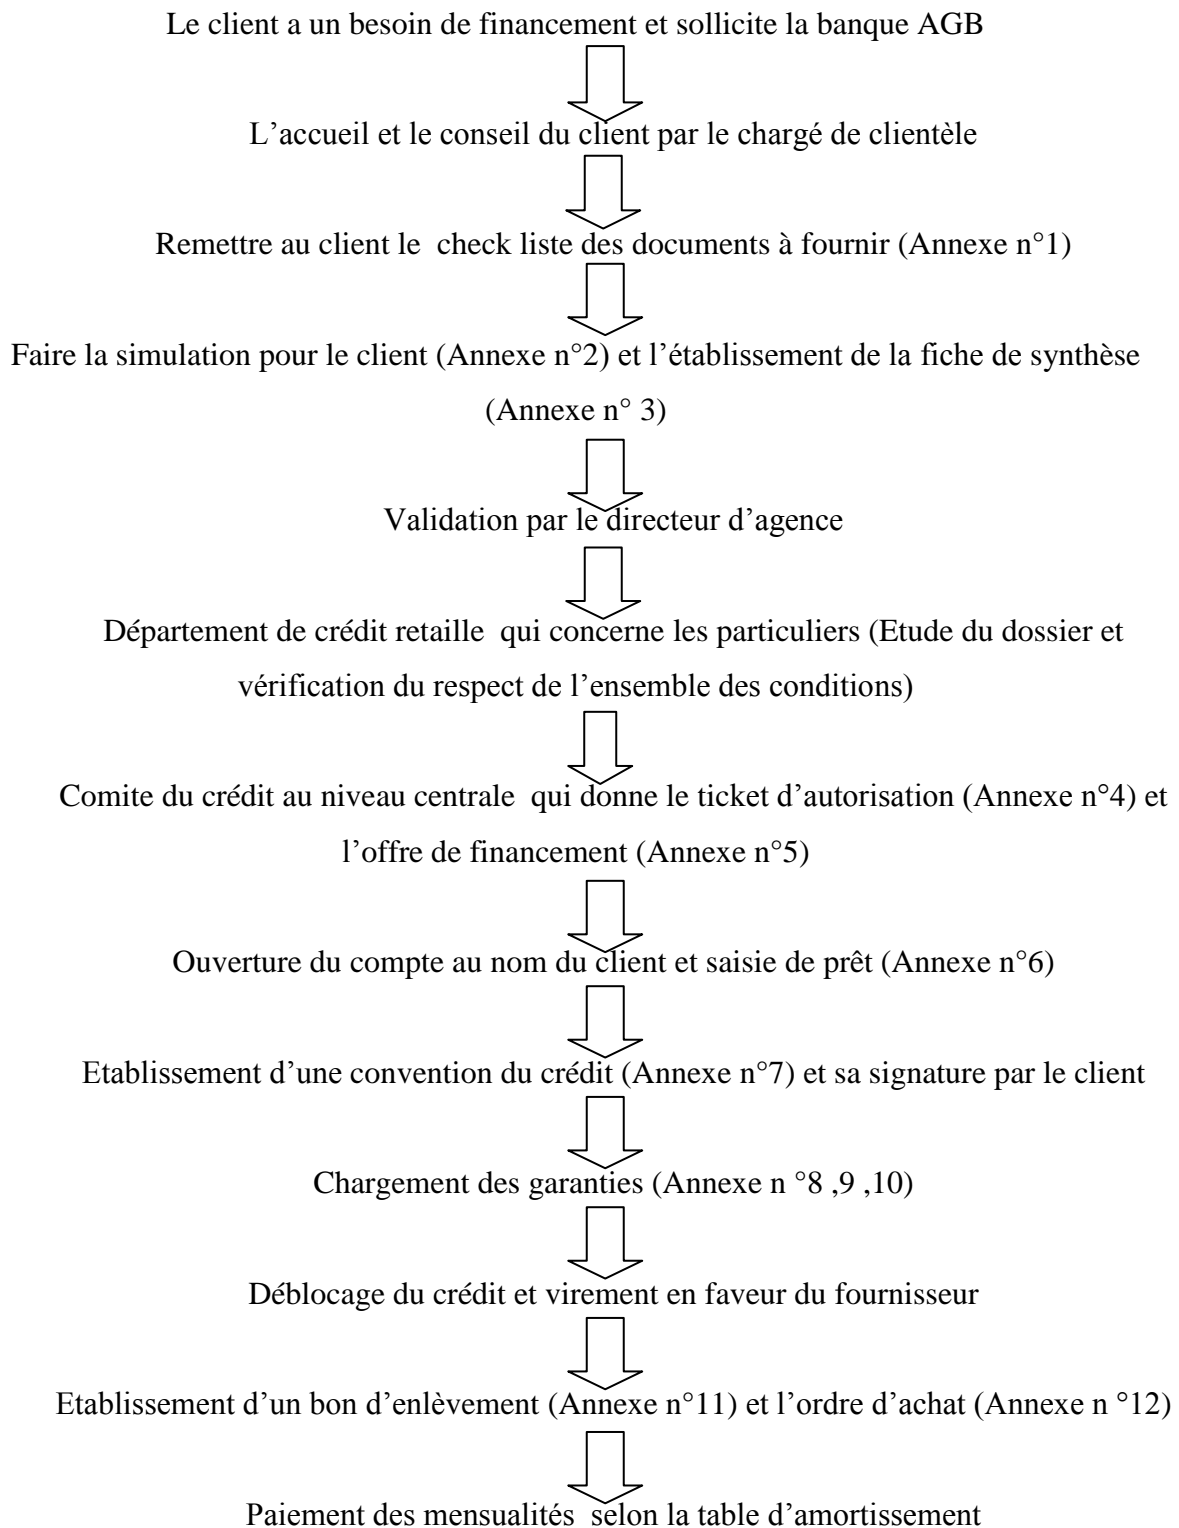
Le client a un besoin de financement et sollicite la banque AGB

L’accueil et le conseil du client par le chargé de clientèle

Remettre au client le check liste des documents à fournir (Annexe n°1)

Faire la simulation pour le client (Annexe n°2) et l’établissement de la fiche de synthèse (Annexe n° 3)

Validation par le directeur d’agence

Département de crédit retaille qui concerne les particuliers (Etude du dossier et vérification du respect de l’ensemble des conditions)

Comite du crédit au niveau centrale qui donne le ticket d’autorisation (Annexe n°4) et l’offre de financement (Annexe n°5)

Ouverture du compte au nom du client et saisie de prêt (Annexe n°6)

Etablissement d’une convention du crédit (Annexe n°7) et sa signature par le client

Chargement des garanties (Annexe n °8 ,9 ,10)

Déblocage du crédit et virement en faveur du fournisseur

Etablissement d’un bon d’enlèvement (Annexe n°11) et l’ordre d’achat (Annexe n °12)

Paiement des mensualités selon la table d’amortissement